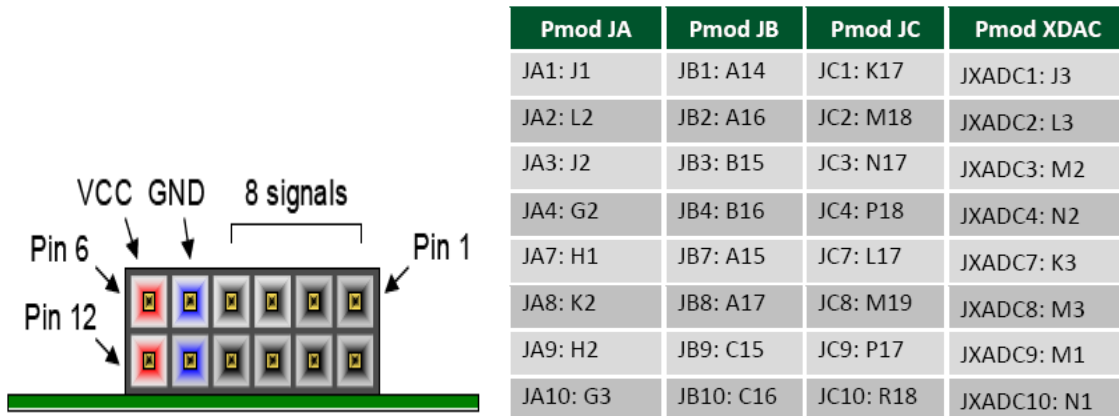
VCC GND 8 signals

Pin 6

Pin 1

Pin 12

| Pmod JA | Pmod JB | Pmod JC | Pmod XDAC |
|---|---|---|---|
| JA1: J1 | JB1: A14 | JC1: K17 | JXADC1: J3 |
| JA2: L2 | JB2: A16 | JC2: M18 | JXADC2: L3 |
| JA3: J2 | JB3: B15 | JC3: N17 | JXADC3: M2 |
| JA4: G2 | JB4: B16 | JC4: P18 | JXADC4: N2 |
| JA7: H1 | JB7: A15 | JC7: L17 | JXADC7: K3 |
| JA8: K2 | JB8: A17 | JC8: M19 | JXADC8: M3 |
| JA9: H2 | JB9: C15 | JC9: P17 | JXADC9: M1 |
| JA10: G3 | JB10: C16 | JC10: R18 | JXADC10: N1 |